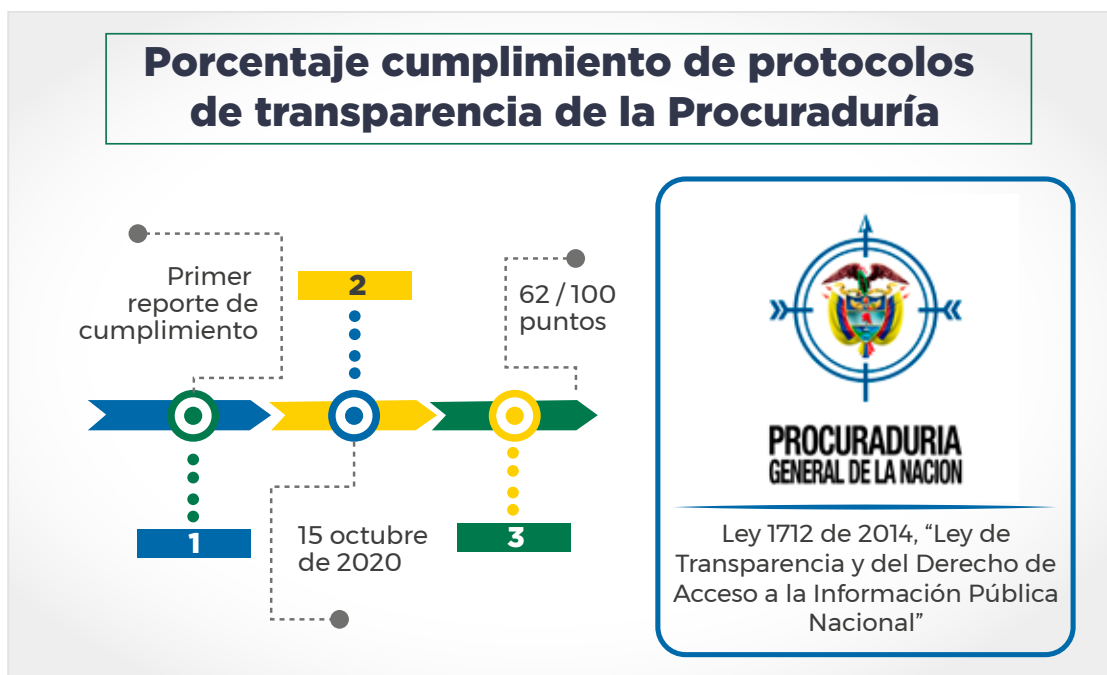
Porcentaje cumplimiento de protocolos de transparencia de la Procuraduría

Primer reporte de cumplimiento

2

62 / 100 puntos

1

15 octubre de 2020

3

PROCURADURIA
GENERAL DE LA NACION

Ley 1712 de 2014, “Ley de Transparencia y del Derecho de Acceso a la Información Pública Nacional”